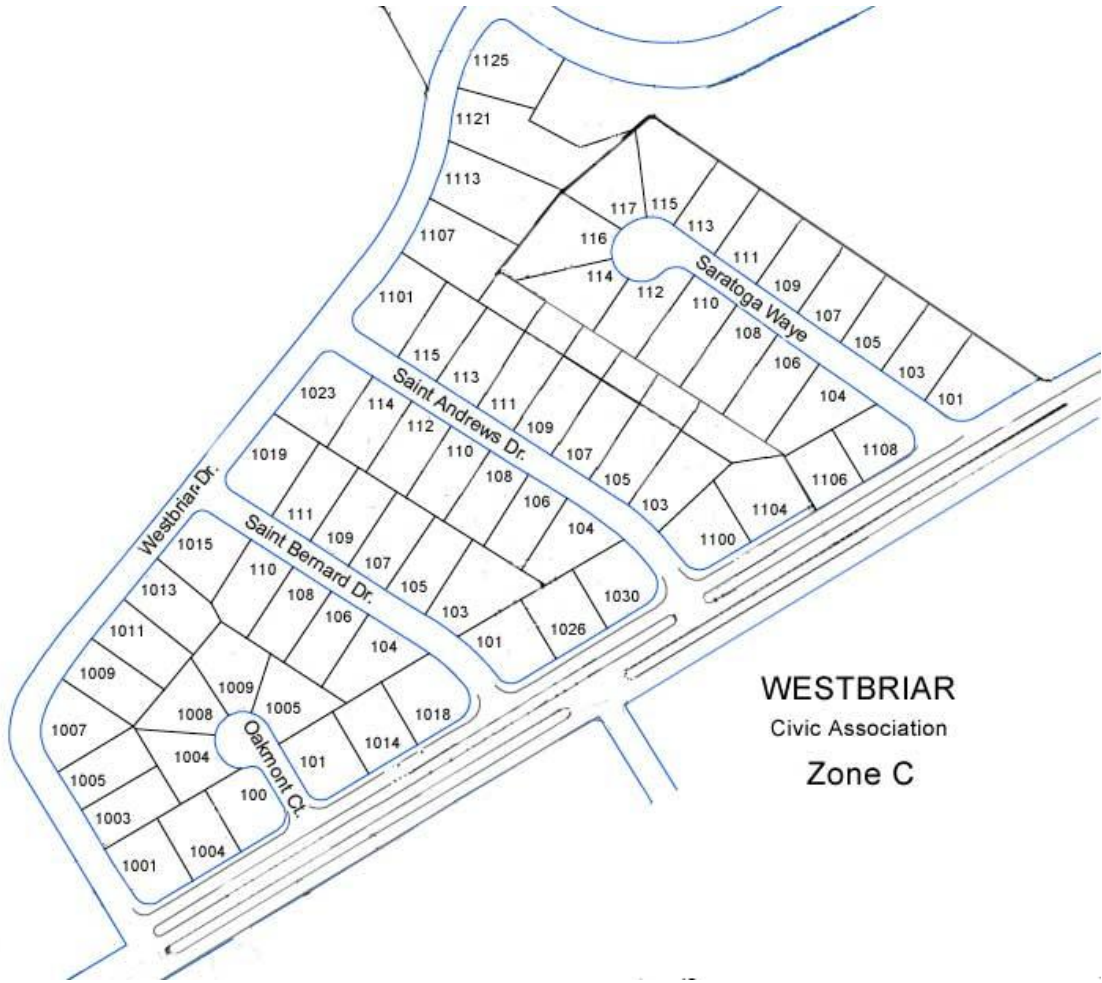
1125
1121
1113
117
115
113
116
1107
114
111
Saratoga Waye
112
109
110
1101
107
108
105
106
115
103
113
104
Saint Andrews Dr.
1023
111
101
114
109
112
1108
1019
110
107
108
105
1106
106
103
104
1104
111
1100
109
Westbriar Dr.
1015
Saint Bernard Dr.
107
110
105
1030
1013
108
103
106
1026
101
1011
104
WESTBRIAR
1009
1009
Civic Association
1005
1018
1008
1007
Oakmont Ct.
1004
1014
Zone C
101
1005
100
1003
1004
1001